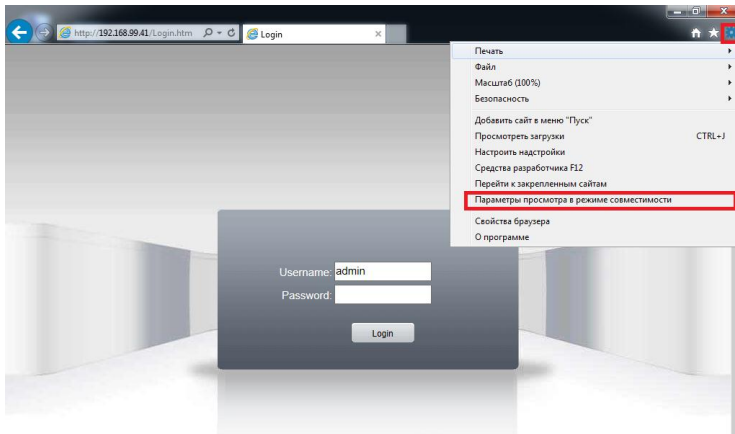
http://192.168.99.41/Login.htm

Login

Печать
Файл
Масштаб (100%)
Безопасность
Добавить сайт в меню "Пуск"
Просмотреть загрузки CTRL+J
Настроить надстройки
Средства разработчика F12
Перейти к закрепленным сайтам
Параметры просмотра в режиме совместимости
Свойства браузера
О программе

Username: admin
Password:
Login